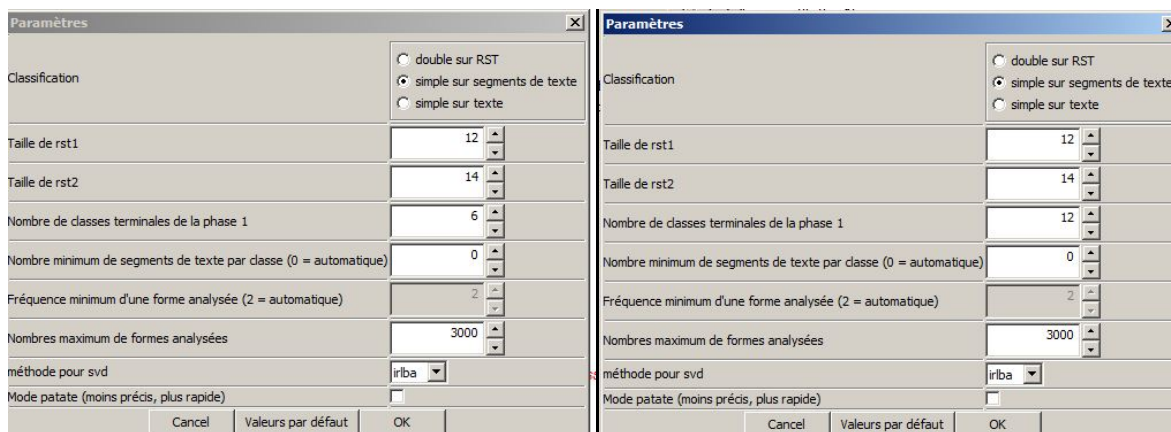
Paramètres

Classification
double sur RST
simple sur segments de texte
simple sur texte

Taille de rst1 12
Taille de rst2 14
Nombre de classes terminales de la phase 1 6
Nombre minimum de segments de texte par classe (0 = automatique) 0
Fréquence minimum d'une forme analysée (2 = automatique) 2
Nombres maximum de formes analysées 3000
méthode pour svd irlba
Mode patate (moins précis, plus rapide)

Cancel Valeurs par défaut OK

Paramètres

Classification
double sur RST
simple sur segments de texte
simple sur texte

Taille de rst1 12
Taille de rst2 14
Nombre de classes terminales de la phase 1 12
Nombre minimum de segments de texte par classe (0 = automatique) 0
Fréquence minimum d'une forme analysée (2 = automatique) 2
Nombres maximum de formes analysées 3000
méthode pour svd irlba
Mode patate (moins précis, plus rapide)

Cancel Valeurs par défaut OK